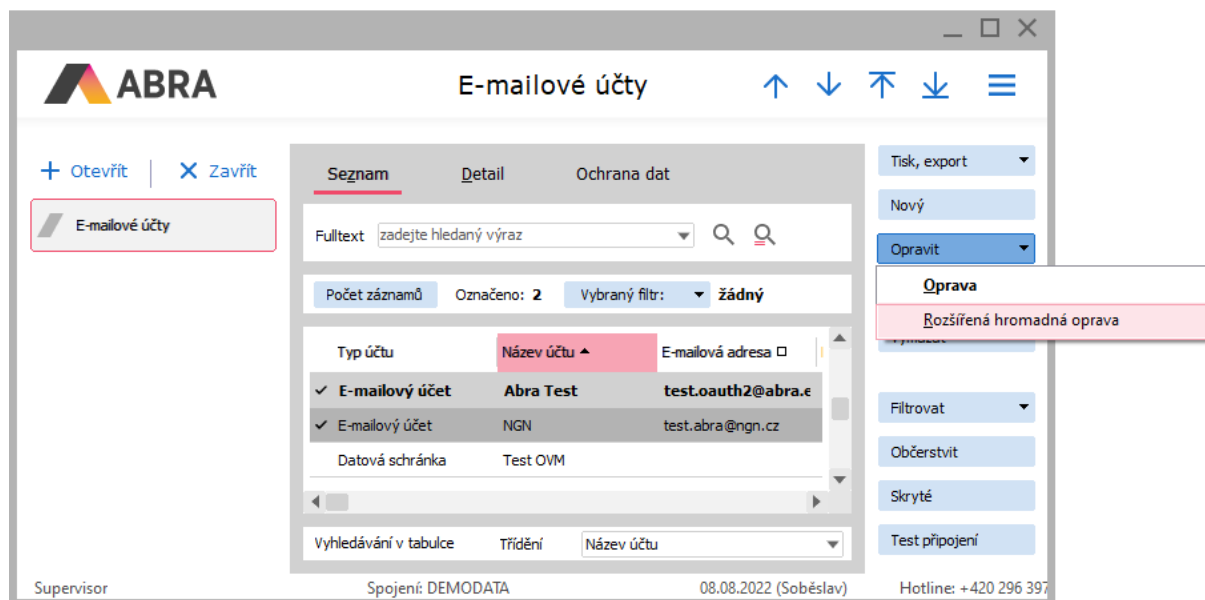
ABRA

E-mailové účty

+ Otevřít
✕ Zavřít

E-mailové účty

Seznam
Detail
Ochrana dat

Fulltext zadejte hledaný výraz

Počet záznamů
Označeno: 2
Vybraný filtr:
žádný

| | Typ účtu | Název účtu | E-mailová adresa |
|---|---|---|---|
| ✓ | E-mailový účet | Abra Test | test.oauth2@abra.e |
| ✓ | E-mailový účet | NGN | test.abra@ngn.cz |
| | Datová schránka | Test OVM | |

Vyhledávání v tabulce
Třídění
Název účtu

Tisk, export
Nový
Opravit
Oprava
Rozšířená hromadná oprava
Filtrovat
Občerstvit
Skryté
Test připojení

Supervisor
Spojení: DEMODATA
08.08.2022 (Soběslav)
Hotline: +420 296 397